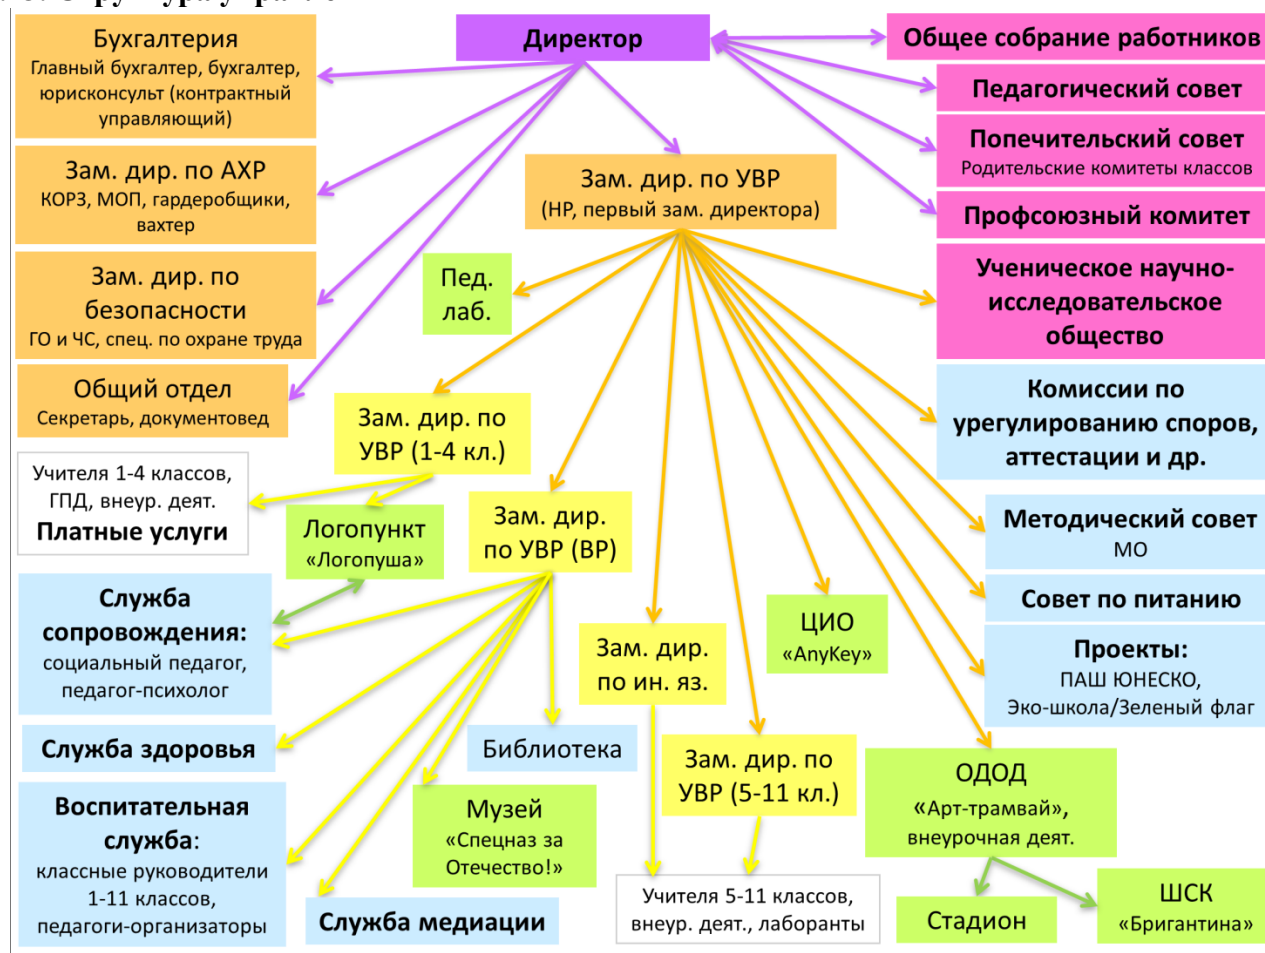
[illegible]

Директор

Общее собрание работников

Педагогический совет

Попечительский совет
Родительские комитеты классов

Профсоюзный комитет

Ученическое научно-исследовательское общество

Бухгалтерия
Главный бухгалтер, бухгалтер, юрисконсульт (контрактный управляющий)

Зам. дир. по АХР
КОРЗ, МОП, гардеробщики, вахтер

Зам. дир. по безопасности
ГО и ЧС, спец. по охране труда

Общий отдел
Секретарь, документовед

Зам. дир. по УВР
(НР, первый зам. директора)

Пед. лаб.

Зам. дир. по УВР (1-4 кл.)

Учителя 1-4 классов, ГПД, внеур. деят.
Платные услуги

Логопункт
«Логопуша»

Зам. дир. по УВР (ВР)

Комиссии по урегулированию споров, аттестации и др.

Методический совет
МО

Совет по питанию

Проекты:
ПАШ ЮНЕСКО, Эко-школа/Зеленый флаг

Служба сопровождения:
социальный педагог, педагог-психолог

Служба здоровья

Воспитательная служба:
классные руководители 1-11 классов, педагоги-организаторы

Библиотека

Музей
«Спецназ за Отечество!»

Служба медиации

Зам. дир. по ин. яз.

ЦИО
«AnyKey»

Зам. дир. по УВР (5-11 кл.)

Учителя 5-11 классов, внеур. деят., лаборанты

ОДОД
«Арт-трамвай», внеурочная деят.

Стадион

ШСК
«Бригантина»